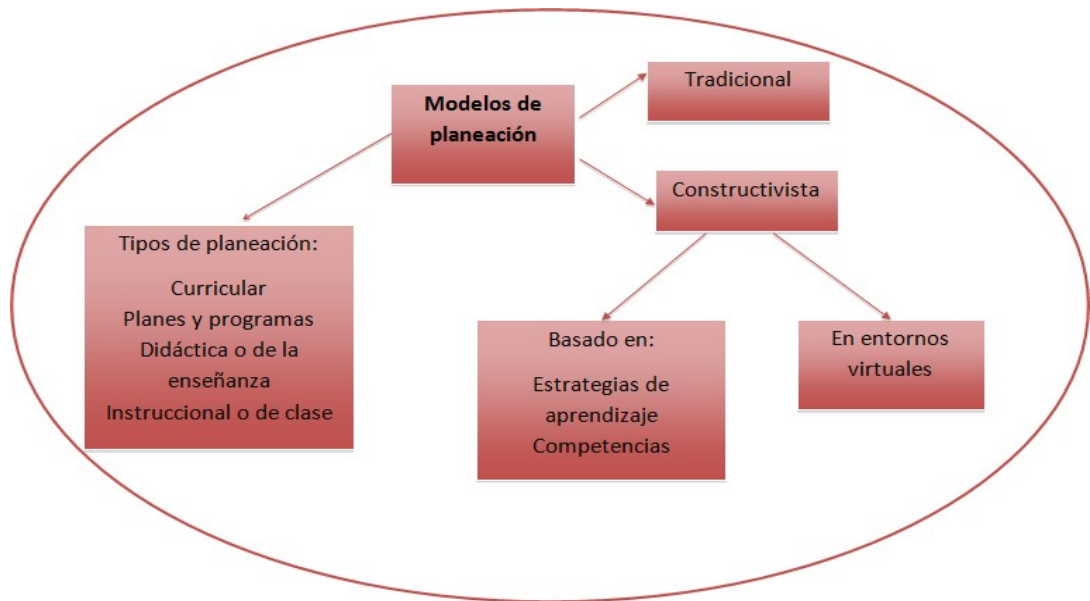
Modelos de planeación

Tradicional

Constructivista

Tipos de planeación:

Curricular
Planes y programas
Didáctica o de la enseñanza
Instruccional o de clase

Basado en:

Estrategias de aprendizaje
Competencias

En entornos virtuales